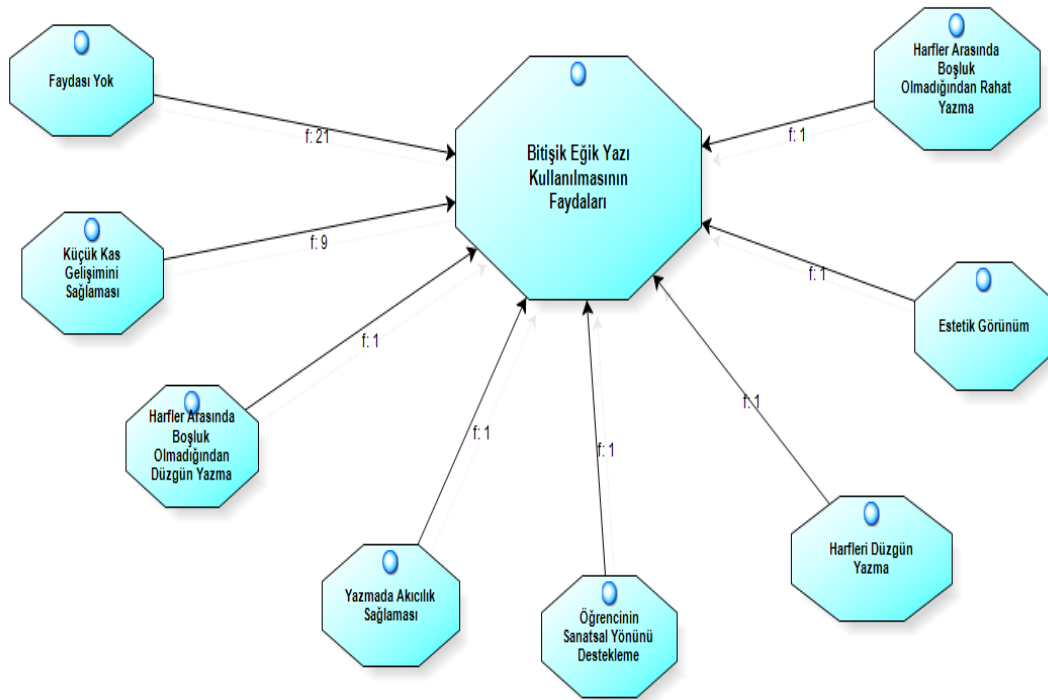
Bitişik Eğik Yazı Kullanılmasının Faydaları

Faydası Yok

f: 21

Küçük Kas Gelişimini Sağlaması

f: 9

Harfler Arasında Boşluk Olmadığından Düzgün Yazma

f: 1

Yazmada Akıcılık Sağlaması

f: 1

Öğrencinin Sanatsal Yönünü Destekleme

f: 1

Harfleri Düzgün Yazma

f: 1

Estetik Görünüm

f: 1

Harfler Arasında Boşluk Olmadığından Rahat Yazma

f: 1